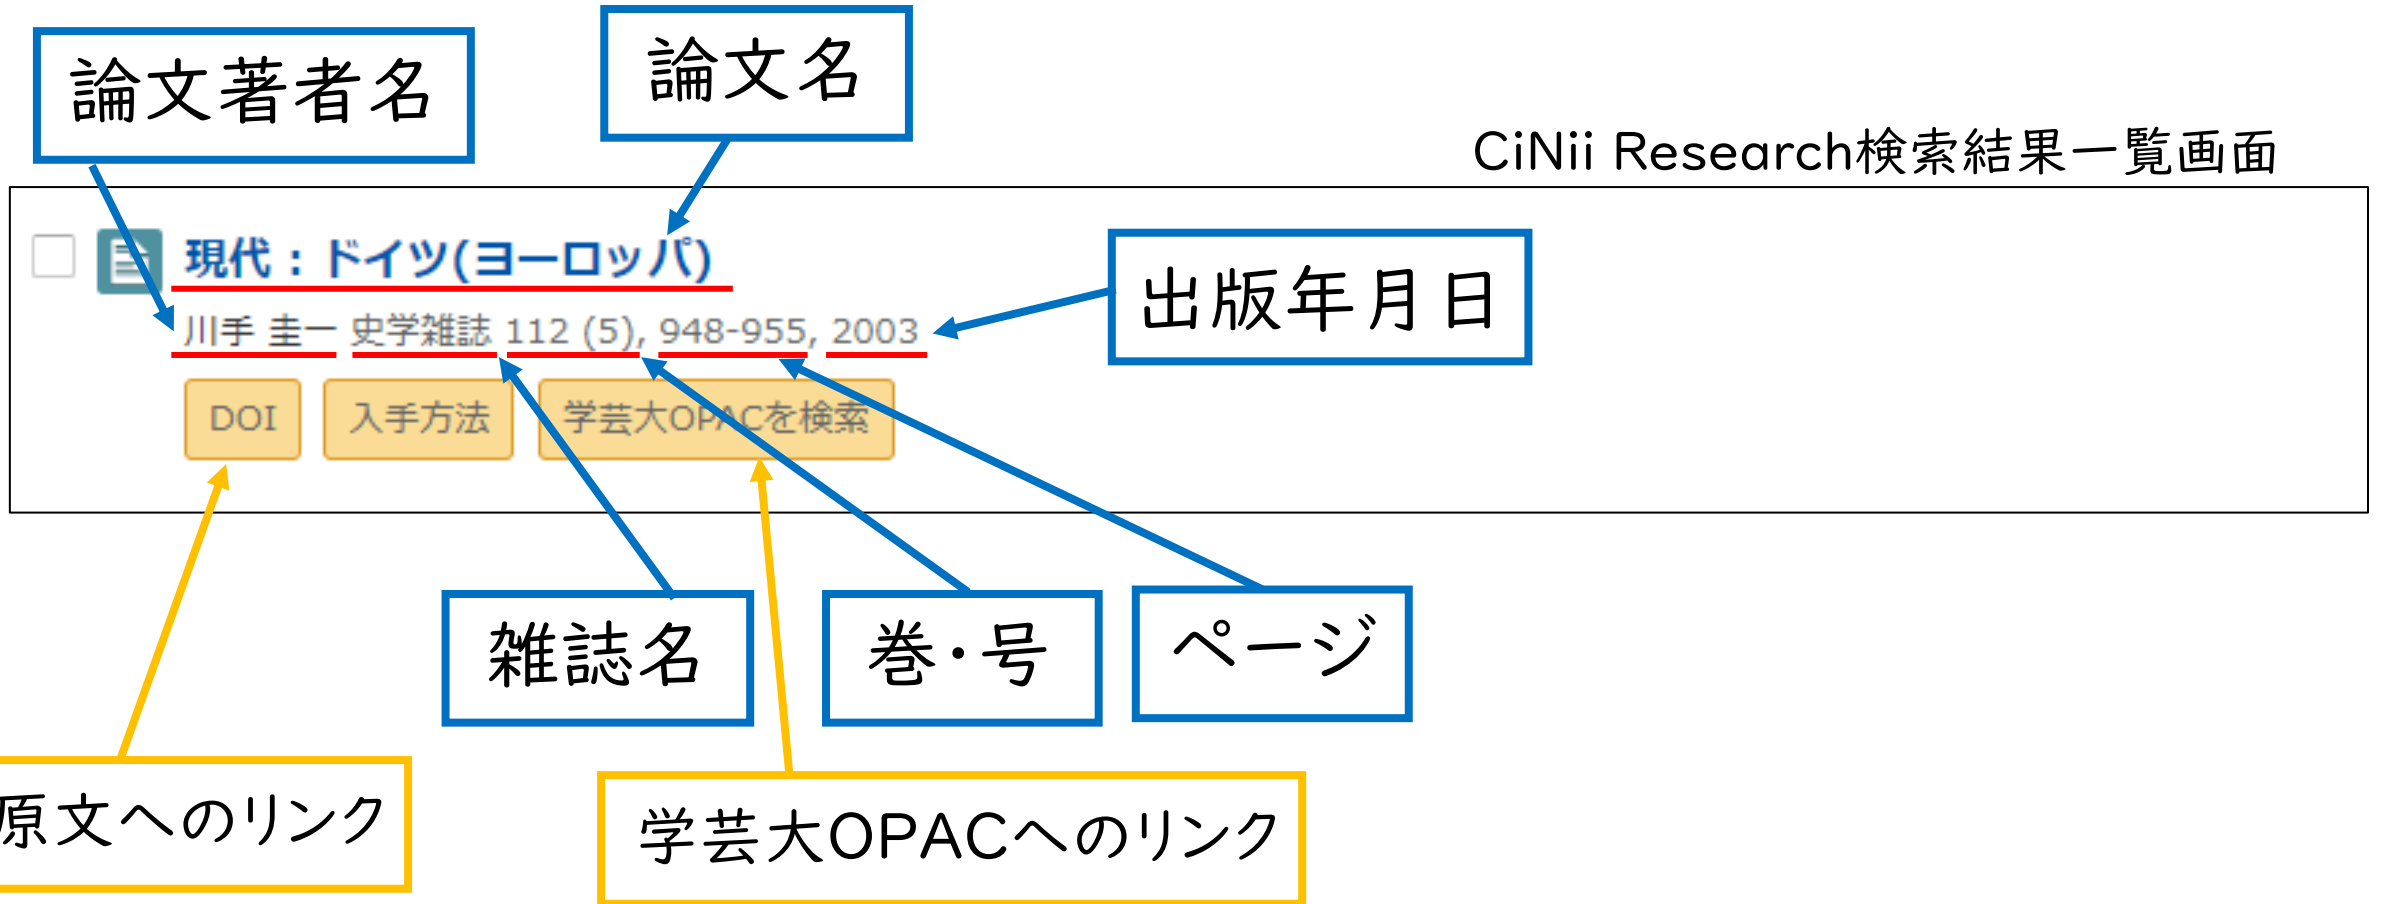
論文著者名

論文名

CiNii Research検索結果一覧画面

現代：ドイツ(ヨーロッパ)

出版年月日

川手 圭一 史学雑誌 112 (5), 948-955, 2003

DOI

入手方法

学芸大OPACを検索

雑誌名

巻・号

ページ

原文へのリンク

学芸大OPACへのリンク